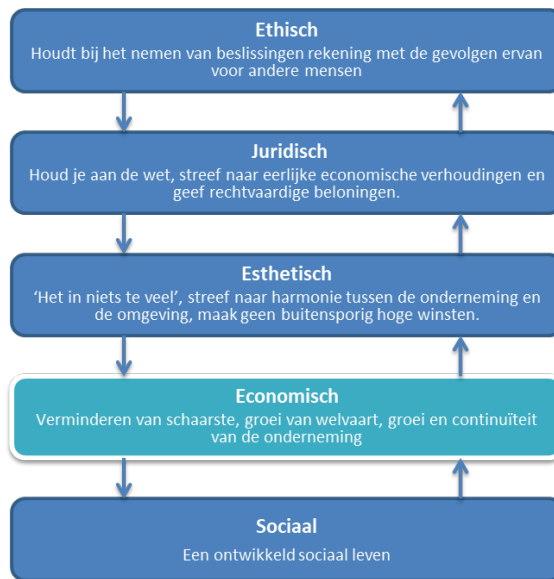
Ethisch
Houdt bij het nemen van beslissingen rekening met de gevolgen ervan voor andere mensen

Juridisch
Houd je aan de wet, streef naar eerlijke economische verhoudingen en geef rechtvaardige beloningen.

Esthetisch
'Het in niets te veel', streef naar harmonie tussen de onderneming en de omgeving, maak geen buitensporig hoge winsten.

Economisch
Verminderen van schaarste, groei van welvaart, groei en continuïteit van de onderneming

Sociaal
Een ontwikkeld sociaal leven